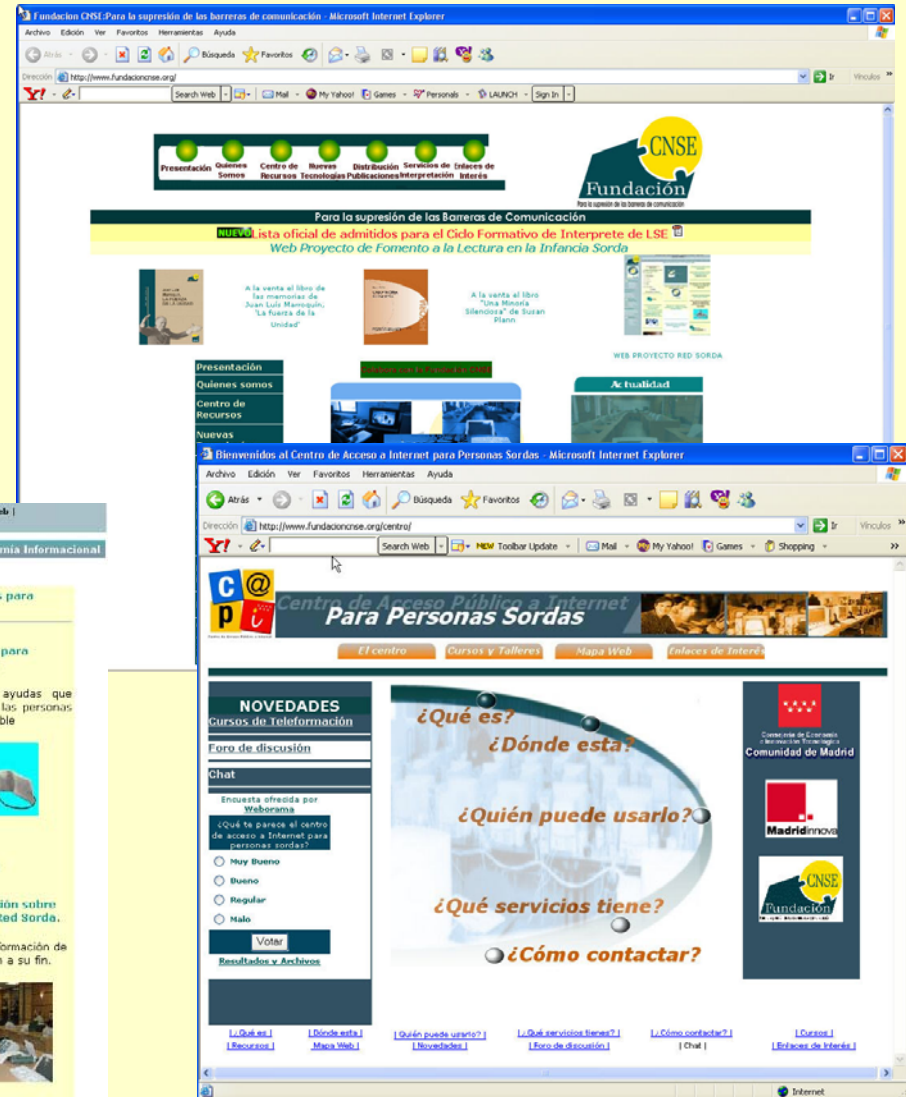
Fundacion CNSE:Para la supresión de las barreras de comunicación - Microsoft Internet Explorer

Archivo Edición Ver Favoritos Herramientas Ayuda

Atrás Búsqueda Favoritos

Dirección http://www.fundacioncnse.org/ Ir Vínculos

Y! Search Web Mail My Yahoo! Games Personals LAUNCH Sign In

Presentación Quienes Somos Centro de Recursos Nuevas Tecnologías Distribución Publicaciones Servicios de Interpretación Enlaces de Interés

CNSE Fundación Para la supresión de las barreras de comunicación

Para la supresión de las Barreras de Comunicación

NUEVO Lista oficial de admitidos para el Ciclo Formativo de Interprete de LSE

Web Proyecto de Fomento a la Lectura en la Infancia Sorda

A la venta el libro de las memorias de Juan Luis Marroquín, "La fuerza de la Unidad"

A la venta el libro "Una Minoría Silenciosa" de Susan Plann

WEB PROYECTO RED SORDA

Presentación
Quienes somos
Centro de Recursos
Nuevas

Actualidad

Bienvenidos al Centro de Acceso a Internet para Personas Sordas - Microsoft Internet Explorer

Archivo Edición Ver Favoritos Herramientas Ayuda

Atrás Búsqueda Favoritos

Dirección http://www.fundacioncnse.org/centro/ Ir Vínculos

Y! Search Web NEW Toolbar Update Mail My Yahoo! Games Shopping

C @ p i

Centro de Acceso Público a Internet
Para Personas Sordas

El centro Cursos y Talleres Mapa Web Enlaces de Interés

NOVEDADES
Cursos de Teleformación
Foro de discusión
Chat

Encuesta ofrecida por Weborama
¿Qué te parece el centro de acceso a Internet para personas sordas?
Muy Bueno
Bueno
Regular
Malo
Votar
Resultados y Archivos

¿Qué es?
¿Dónde esta?
¿Quién puede usarlo?
¿Qué servicios tiene?
¿Cómo contactar?

Consejería de Economía e Innovación Tecnológica
Comunidad de Madrid

Madridinnova

CNSE Fundación

| ¿Qué es | | Dónde esta | | Quién puede usarlo? | | ¿Qué servicios tienes? | | ¿Cómo contactar? | | Cursos |
| Recursos | Mapa Web | | Novedades | | Foro de discusión | | Chat | | Enlaces de Interés |

Internet

eb |
mia Informacional
s para
para
ayudas que
las personas
ble
ión sobre
ed Sorda.
ormación de
a su fin.